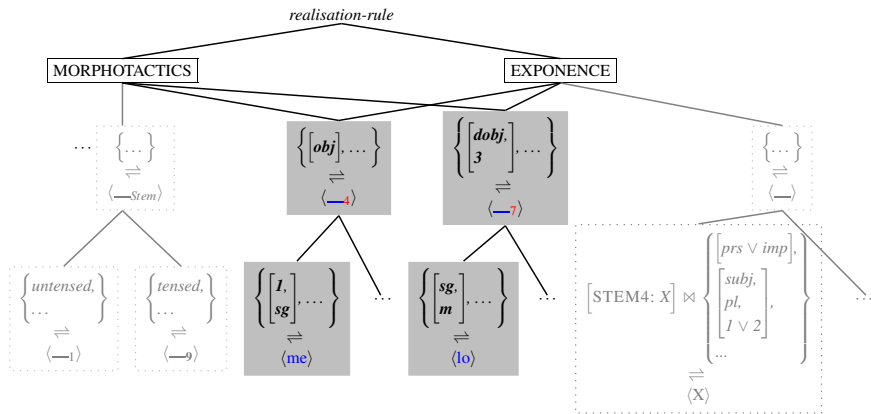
realisation-rule

MORPHOTACTICS

EXPONENCE

…

$\left\{\ldots\right\}$
$\rightleftharpoons$
$\langle$—$_{Stem}\rangle$

$\left\{\begin{bmatrix}\textit{obj}\end{bmatrix}, \ldots\right\}$
$\rightleftharpoons$
$\langle$—$_4\rangle$

$\left\{\begin{bmatrix}\textit{dobj},\\ \textit{3}\end{bmatrix}, \ldots\right\}$
$\rightleftharpoons$
$\langle$—$_7\rangle$

$\left\{\ldots\right\}$
$\rightleftharpoons$
$\langle$—$\rangle$

$\left\{\begin{matrix}\textit{untensed},\\ \ldots\end{matrix}\right\}$
$\rightleftharpoons$
$\langle$—$_1\rangle$

$\left\{\begin{matrix}\textit{tensed},\\ \ldots\end{matrix}\right\}$
$\rightleftharpoons$
$\langle$—$_9\rangle$

$\left\{\begin{bmatrix}\textit{1},\\ \textit{sg}\end{bmatrix}, \ldots\right\}$
$\rightleftharpoons$
$\langle$me$\rangle$

…

$\left\{\begin{bmatrix}\textit{sg},\\ \textit{m}\end{bmatrix}, \ldots\right\}$
$\rightleftharpoons$
$\langle$lo$\rangle$

…

$\begin{bmatrix}\text{STEM4: } X\end{bmatrix} \bowtie \left\{\begin{matrix}\begin{bmatrix}\textit{prs} \vee \textit{imp}\end{bmatrix},\\ \begin{bmatrix}\textit{subj},\\ \textit{pl},\\ \textit{1} \vee 2\end{bmatrix},\\ \ldots\end{matrix}\right\}$
$\rightleftharpoons$
$\langle$X$\rangle$

…